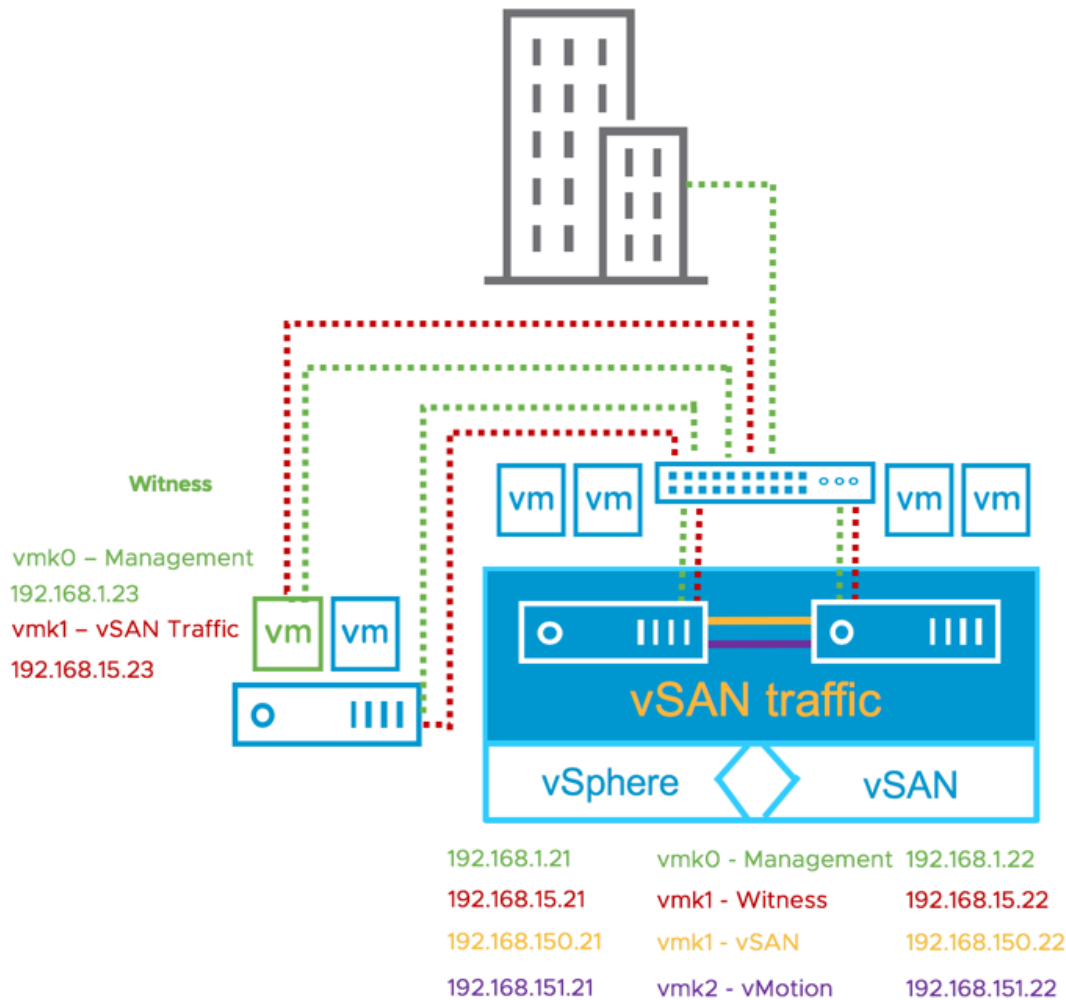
Witness

vmk0 – Management
192.168.1.23
vmk1 – vSAN Traffic
192.168.15.23

vm vm

vm vm vm vm

vSAN traffic

vSphere vSAN

| 192.168.1.21 | vmk0 - Management | 192.168.1.22 |
|---|---|---|
| 192.168.15.21 | vmk1 - Witness | 192.168.15.22 |
| 192.168.150.21 | vmk1 - vSAN | 192.168.150.22 |
| 192.168.151.21 | vmk2 - vMotion | 192.168.151.22 |